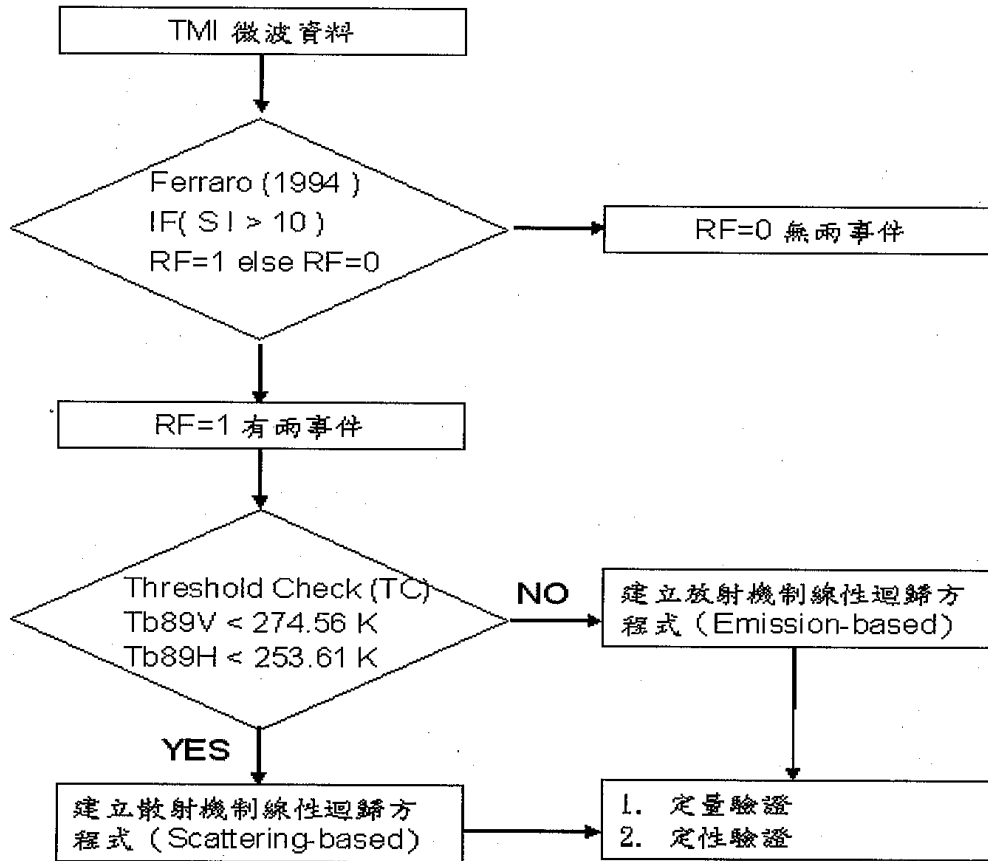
TMI 微波資料

Ferraro (1994 )
IF( S I > 10 )
RF=1 else RF=0

RF=0 無雨事件

RF=1 有雨事件

Threshold Check (TC)
Tb89V < 274.56 K
Tb89H < 253.61 K

NO

建立放射機制線性迴歸方程式（Emission-based）

YES

建立散射機制線性迴歸方程式（Scattering-based）

1. 定量驗證
2. 定性驗證